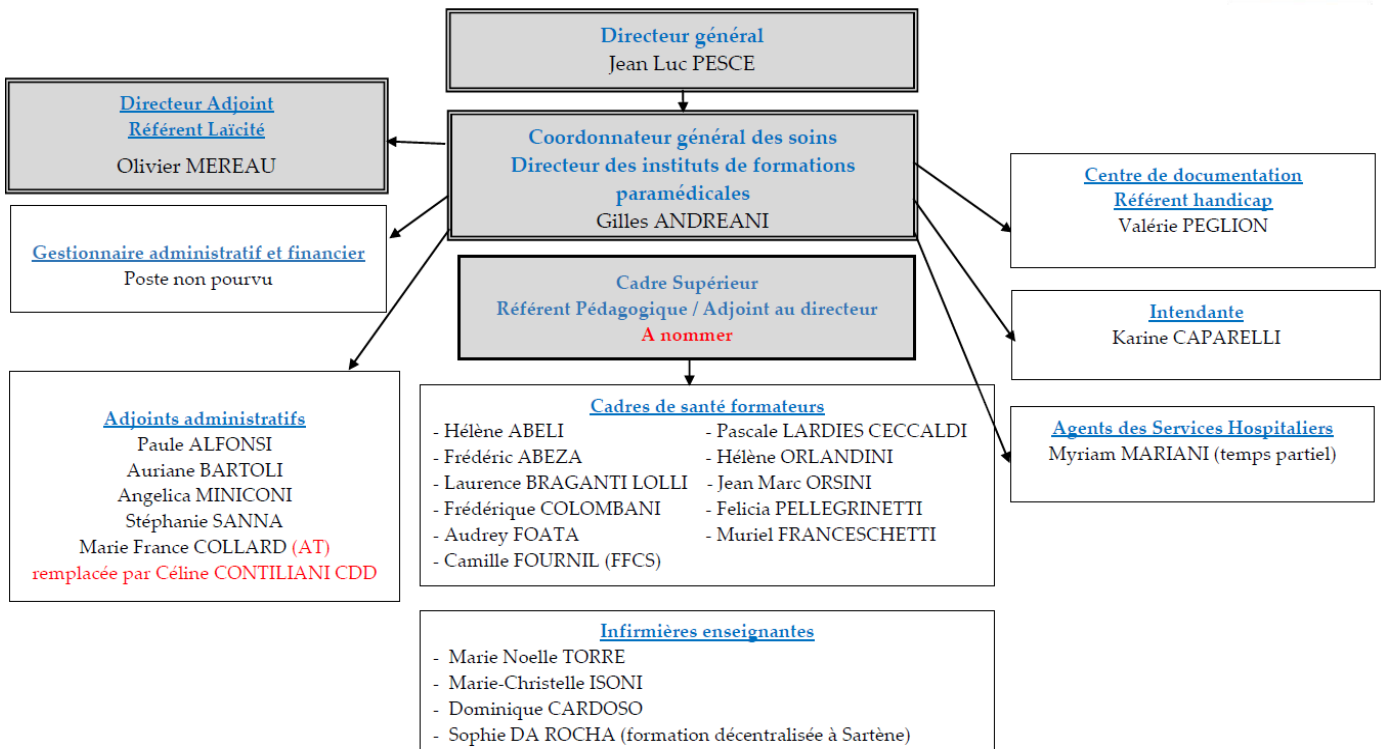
Directeur général
Jean Luc PESCE

Directeur Adjoint
Référent Laïcité
Olivier MEREAU

Coordonnateur général des soins
Directeur des instituts de formations paramédicales
Gilles ANDREANI

Centre de documentation
Référent handicap
Valérie PEGLION

Gestionnaire administratif et financier
Poste non pourvu

Cadre Supérieur
Référent Pédagogique / Adjoint au directeur
A nommer

Intendante
Karine CAPARELLI

Adjoints administratifs
Paule ALFONSI
Auriane BARTOLI
Angelica MINICONI
Stéphanie SANNA
Marie France COLLARD (AT)
remplacée par Céline CONTILIANI CDD

Cadres de santé formateurs
- Hélène ABELI
- Frédéric ABEZA
- Laurence BRAGANTI LOLLI
- Frédérique COLOMBANI
- Audrey FOATA
- Camille FOURNIL (FFCS)
- Pascale LARDIES CECCALDI
- Hélène ORLANDINI
- Jean Marc ORSINI
- Felicia PELLEGRINETTI
- Muriel FRANCESCHETTI

Agents des Services Hospitaliers
Myriam MARIANI (temps partiel)

Infirmières enseignantes
- Marie Noelle TORRE
- Marie-Christelle ISONI
- Dominique CARDOSO
- Sophie DA ROCHA (formation décentralisée à Sartène)